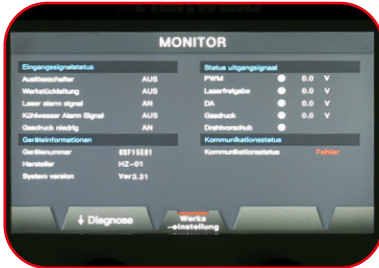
MONITOR

Eingangssignalstatus
Auslöseschalter AUS
Werkstückleitung AUS
Laser alarm signal AN
Kühlwasser Alarm Signal AUS
Gasdruck niedrig AN

Geräteinformationen
Gerätnummer 08F15681
Hersteller HZ-01
System version Ver3.31

Status uitgangsignaal
PWM 0.0 V
Laserfreigabe 0.0 V
DA 0.0 V
Gasdruck 0.0 V
Drahtvorschub

Kommunikationsstatus
Kommunikationsstatus Fehler

↓ Diagnose
Werks -einstellung